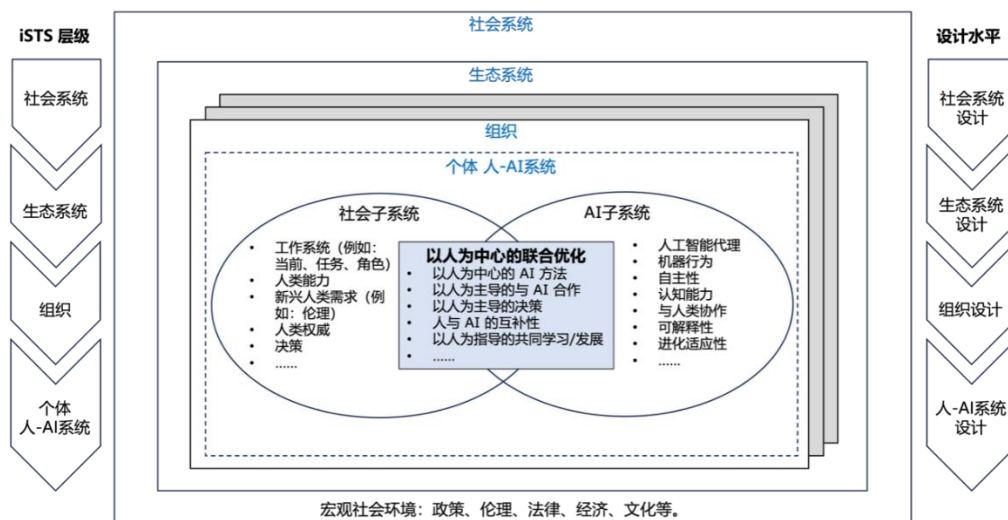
iSTS 层级

社会系统

生态系统

组织

个体
人-AI系统

社会系统

生态系统

组织

个体 人-AI系统

社会子系统

- 工作系统（例如：当前、任务、角色）
- 人类能力
- 新兴人类需求（例如：伦理）
- 人类权威
- 决策
- ……

以人为中心的联合优化

- 以人为中心的 AI 方法
- 以人为主导的与 AI 合作
- 以人为主导的决策
- 人与 AI 的互补性
- 以人为指导的共同学习/发展
- ……

AI子系统

- 人工智能代理
- 机器行为
- 自主性
- 认知能力
- 与人类协作
- 可解释性
- 进化适应性
- ……

宏观社会环境：政策、伦理、法律、经济、文化等。

设计水平

社会系统设计

生态系统设计

组织设计

人-AI系统设计